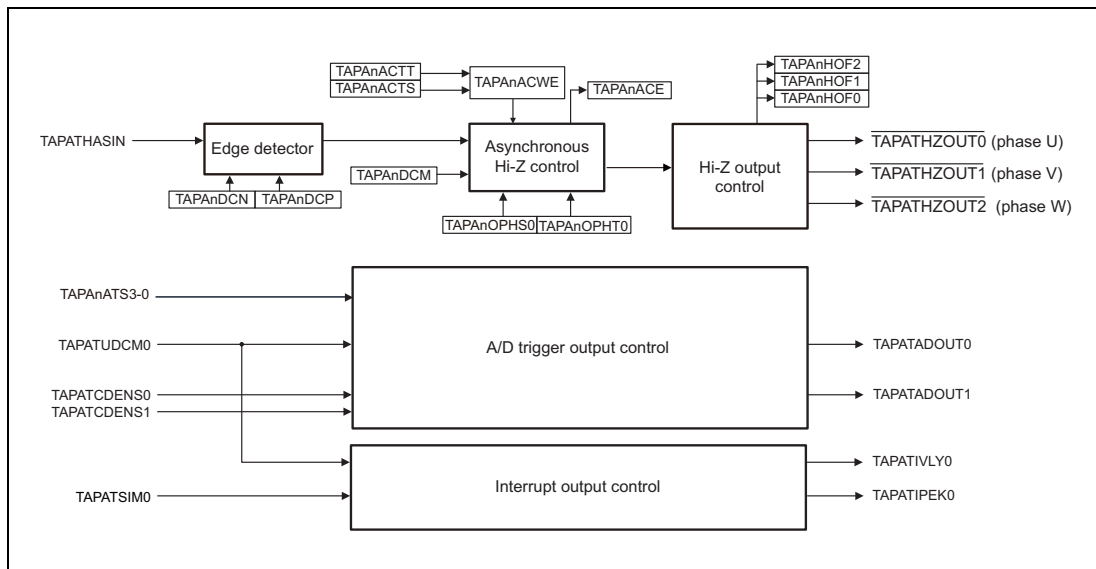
TAPAnACTT
TAPAnACTS
TAPAnACWE
TAPAnACE
TAPAnHOF2
TAPAnHOF1
TAPAnHOF0

TAPATHASIN
Edge detector
Asynchronous Hi-Z control
Hi-Z output control
$\overline{\text{TAPATHZOUT0}}$ (phase U)
$\overline{\text{TAPATHZOUT1}}$ (phase V)
$\overline{\text{TAPATHZOUT2}}$ (phase W)
TAPAnDCM
TAPAnDCN
TAPAnDCP
TAPAnOPHS0
TAPAnOPHT0

TAPAnATS3-0
TAPATUDCM0
A/D trigger output control
TAPATADOUT0
TAPATCDENS0
TAPATCDENS1
TAPATADOUT1

TAPATSIM0
Interrupt output control
TAPATIVLY0
TAPATIPEK0